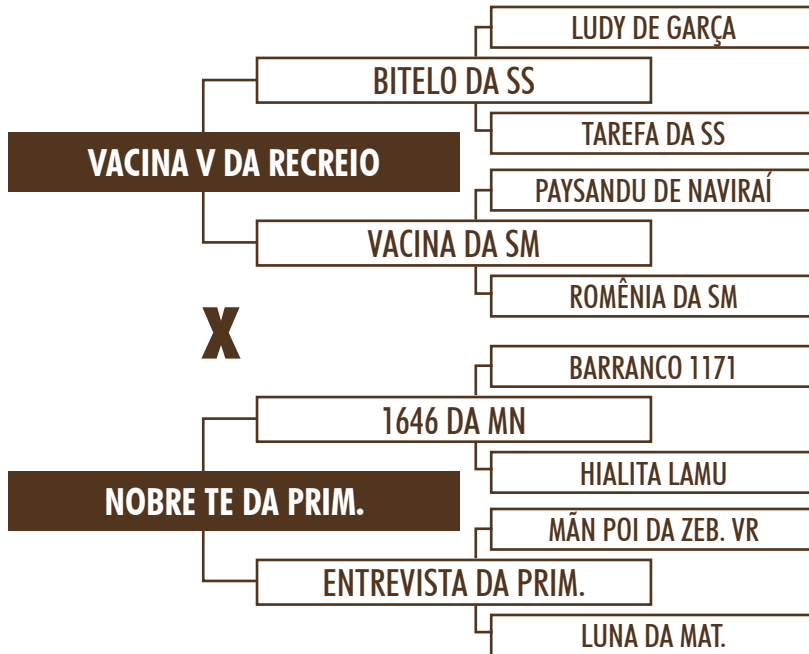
LUDY DE GARÇA

BITELO DA SS

TAREFA DA SS

VACINA V DA RECREIO

PAYSANDU DE NAVIRAÍ

VACINA DA SM

ROMÊNIA DA SM

X

BARRANCO 1171

1646 DA MN

HIALITA LAMU

NOBRE TE DA PRIM.

MÃN POI DA ZEB. VR

ENTREVISTA DA PRIM.

LUNA DA MAT.